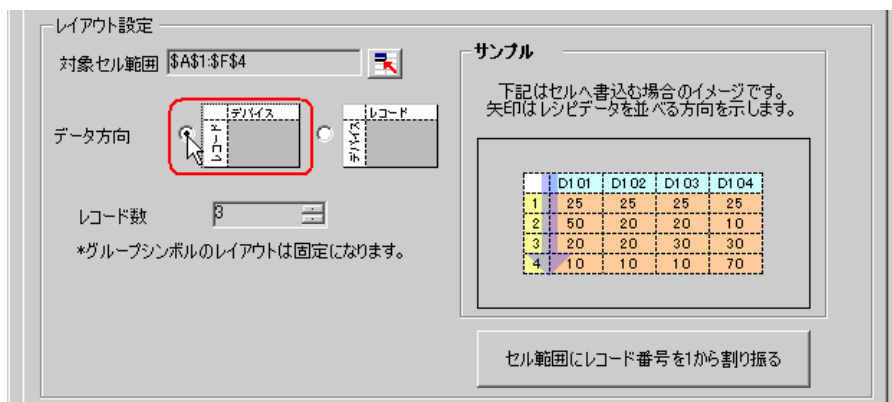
レイアウト設定

対象セル範囲 $A$1:$F$4

データ方向

デバイス

レコード

レコード

デバイス

レコード数 3

*グループシンボルのレイアウトは固定になります。

サンプル

下記はセルへ書込む場合のイメージです。
矢印はレシピデータを並べる方向を示します。

| | D101 | D102 | D103 | D104 |
|---|---|---|---|---|
| 1 | 25 | 25 | 25 | 25 |
| 2 | 50 | 20 | 20 | 10 |
| 3 | 20 | 20 | 30 | 30 |
| 4 | 10 | 10 | 10 | 70 |

セル範囲にレコード番号を1から割り振る